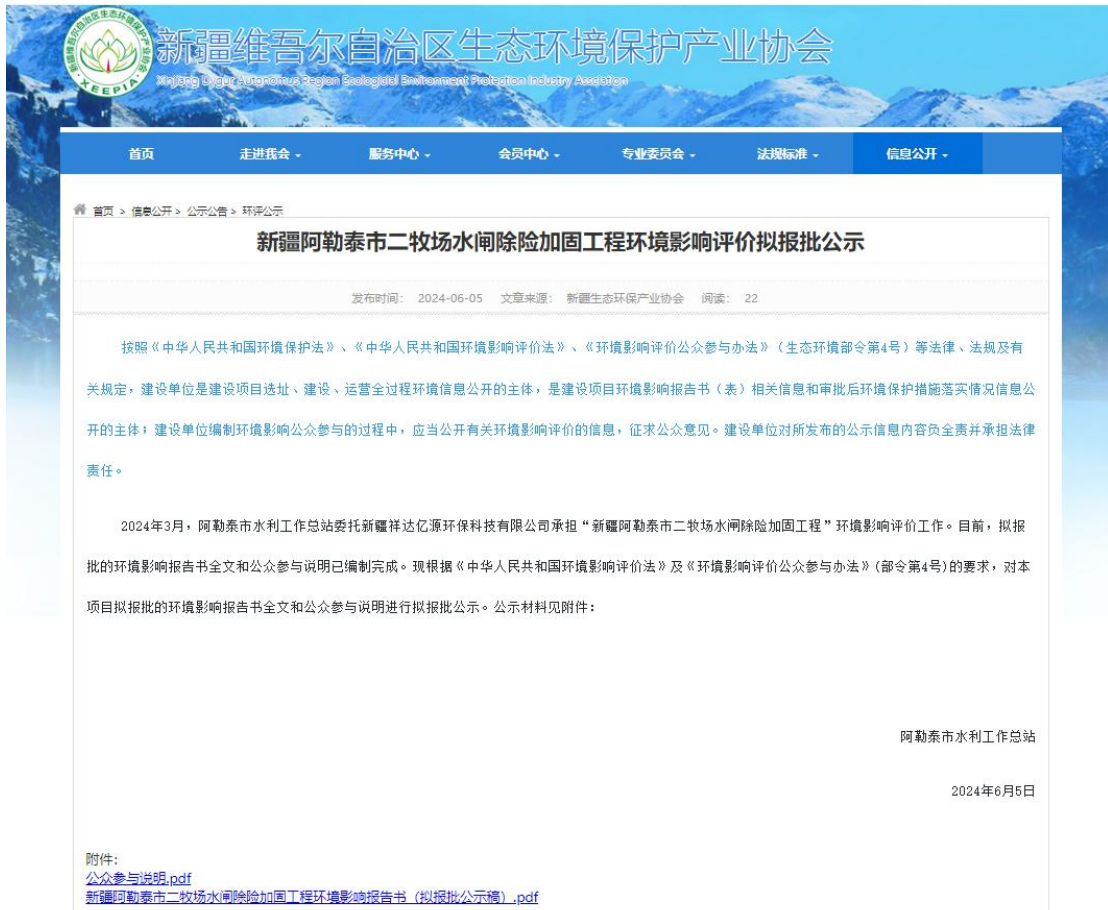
新疆维吾尔自治区生态环境保护产业协会

XEEPIA

Xinjiang Uygur Autonomous Region Ecological Environment Protection Industry Association

首页 走进我会 服务中心 会员中心 专业委员会 法规标准 信息公开

首页 > 信息公开 > 公示公告 > 环评公示

新疆阿勒泰市二牧场水闸除险加固工程环境影响评价拟报批公示

发布时间: 2024-06-05 文章来源: 新疆生态环保产业协会 阅读: 22

按照《中华人民共和国环境保护法》、《中华人民共和国环境影响评价法》、《环境影响评价公众参与办法》（生态环境部令第4号）等法律、法规及有关规定，建设单位是建设项目选址、建设、运营全过程环境信息公开的主体，是建设项目环境影响报告书（表）相关信息和审批后环境保护措施落实情况信息公开的主体；建设单位编制环境影响公众参与的过程中，应当公开有关环境影响评价的信息，征求公众意见。建设单位对所发布的公示信息内容负全责并承担法律责任。

2024年3月，阿勒泰市水利工作总站委托新疆祥达亿源环保科技有限公司承担“新疆阿勒泰市二牧场水闸除险加固工程”环境影响评价工作。目前，拟报批的环境影响报告书全文和公众参与说明已编制完成。现根据《中华人民共和国环境影响评价法》及《环境影响评价公众参与办法》(部令第4号)的要求，对本项目拟报批的环境影响报告书全文和公众参与说明进行拟报批公示。公示材料见附件：

阿勒泰市水利工作总站

2024年6月5日

附件:
公众参与说明.pdf
新疆阿勒泰市二牧场水闸除险加固工程环境影响报告书（拟报批公示稿）.pdf